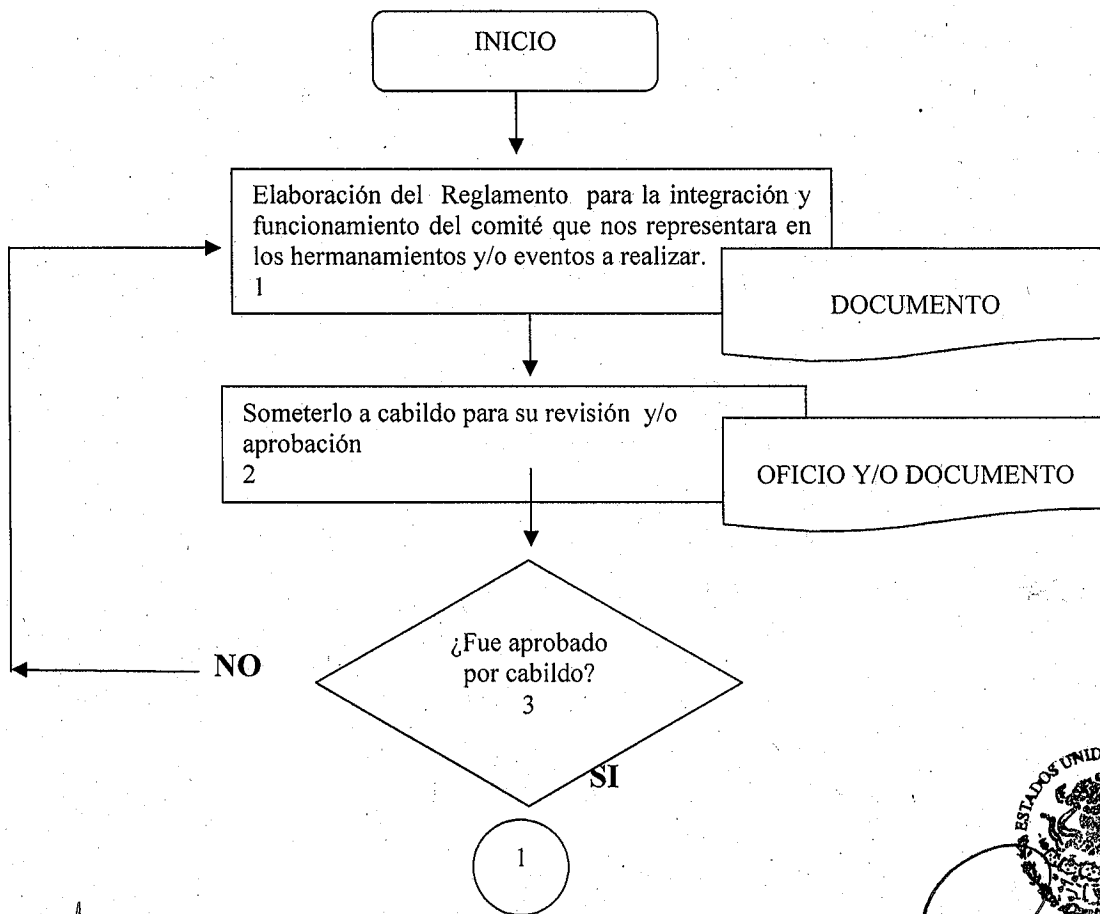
INICIO

Elaboración del Reglamento para la integración y funcionamiento del comité que nos representara en los hermanamientos y/o eventos a realizar.
1

DOCUMENTO

Sometерlo a cabildo para su revisión y/o aprobación
2

OFICIO Y/O DOCUMENTO

NO

¿Fue aprobado por cabildo?
3

SI

1

ESTADOS UNID